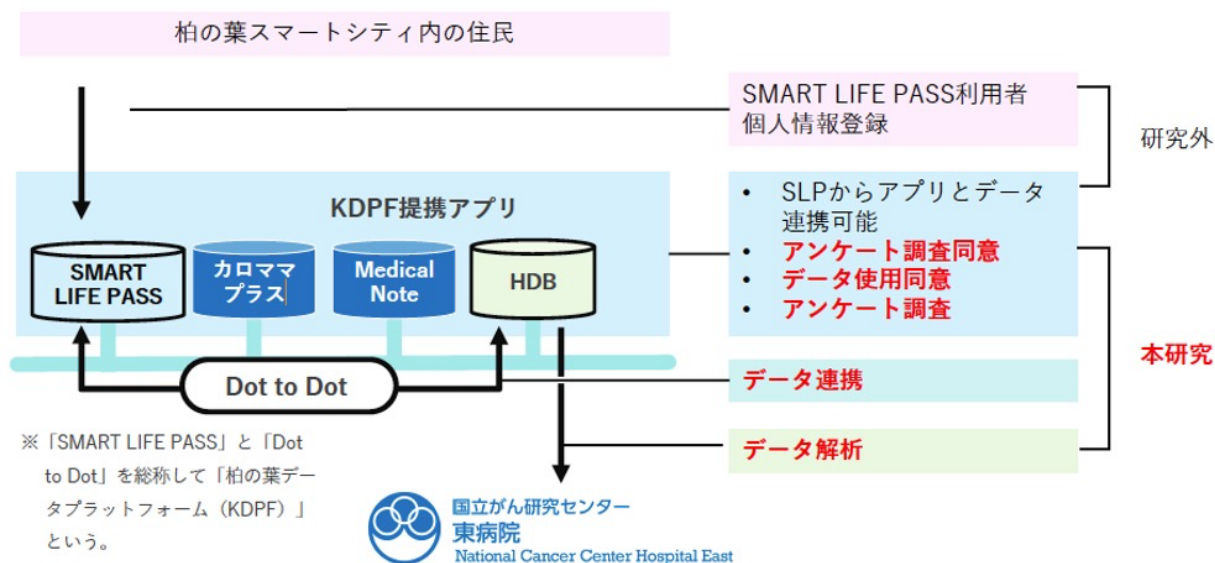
柏の葉スマートシティ内の住民

SMART LIFE PASS利用者
個人情報登録

研究外

KDPF提携アプリ

SMART LIFE PASS

カロママプラス

Medical Note

HDB

• SLPからアプリとデータ連携可能
• アンケート調査同意
• データ使用同意
• アンケート調査

本研究

Dot to Dot

データ連携

データ解析

※「SMART LIFE PASS」と「Dot to Dot」を総称して「柏の葉データプラットフォーム（KDPF）」という。

国立がん研究センター
東病院
National Cancer Center Hospital East